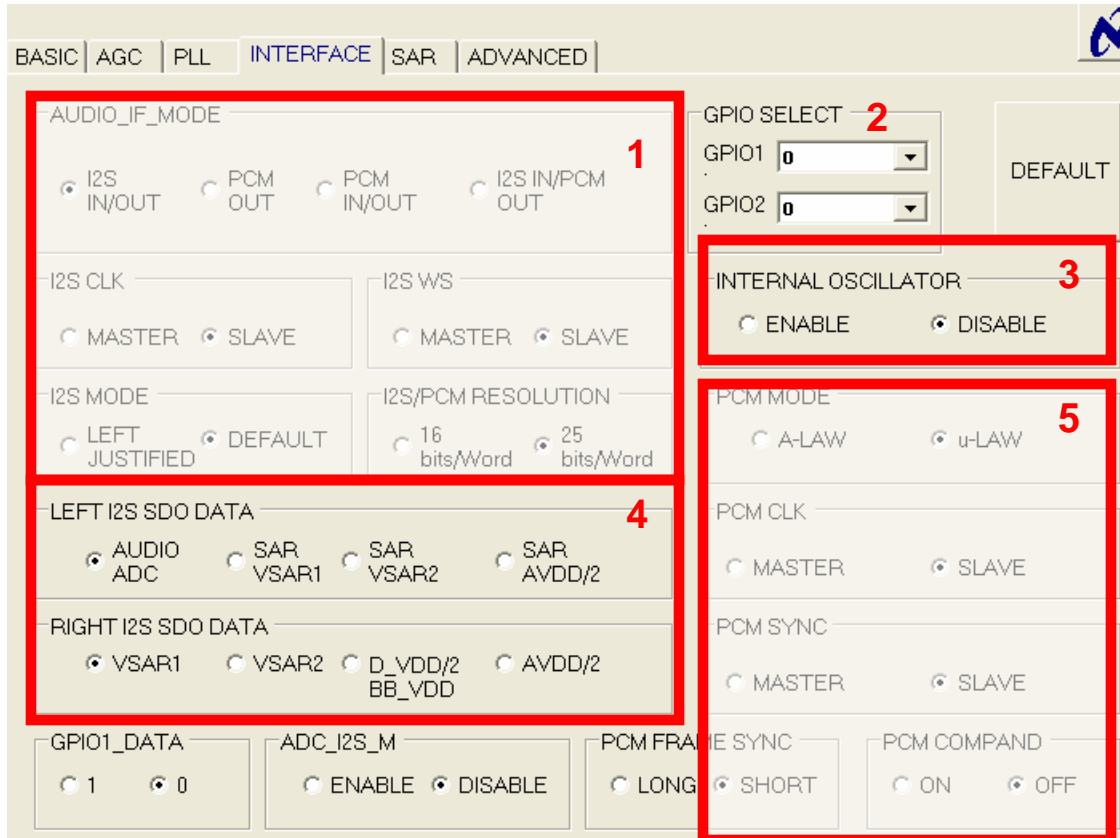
BASIC | AGC | PLL | INTERFACE | SAR | ADVANCED

AUDIO_IF_MODE
1
I2S IN/OUT
PCM OUT
PCM IN/OUT
I2S IN/PCM OUT

I2S CLK
MASTER
SLAVE

I2S WS
MASTER
SLAVE

I2S MODE
LEFT JUSTIFIED
DEFAULT

I2S/PCM RESOLUTION
16 bits/Word
25 bits/Word

LEFT I2S SDO DATA
4
AUDIO ADC
SAR VSAR1
SAR VSAR2
SAR AVDD/2

RIGHT I2S SDO DATA
VSAR1
VSAR2
D_VDD/2 BB_VDD
AVDD/2

GPIO1_DATA
1
0

ADC_I2S_M
ENABLE
DISABLE

PCM FRAME SYNC
LONG
SHORT

GPIO SELECT
2
GPIO1 0
GPIO2 0

DEFAULT

INTERNAL OSCILLATOR
3
ENABLE
DISABLE

PCM MODE
5
A-LAW
u-LAW

PCM CLK
MASTER
SLAVE

PCM SYNC
MASTER
SLAVE

PCM COMPAND
ON
OFF